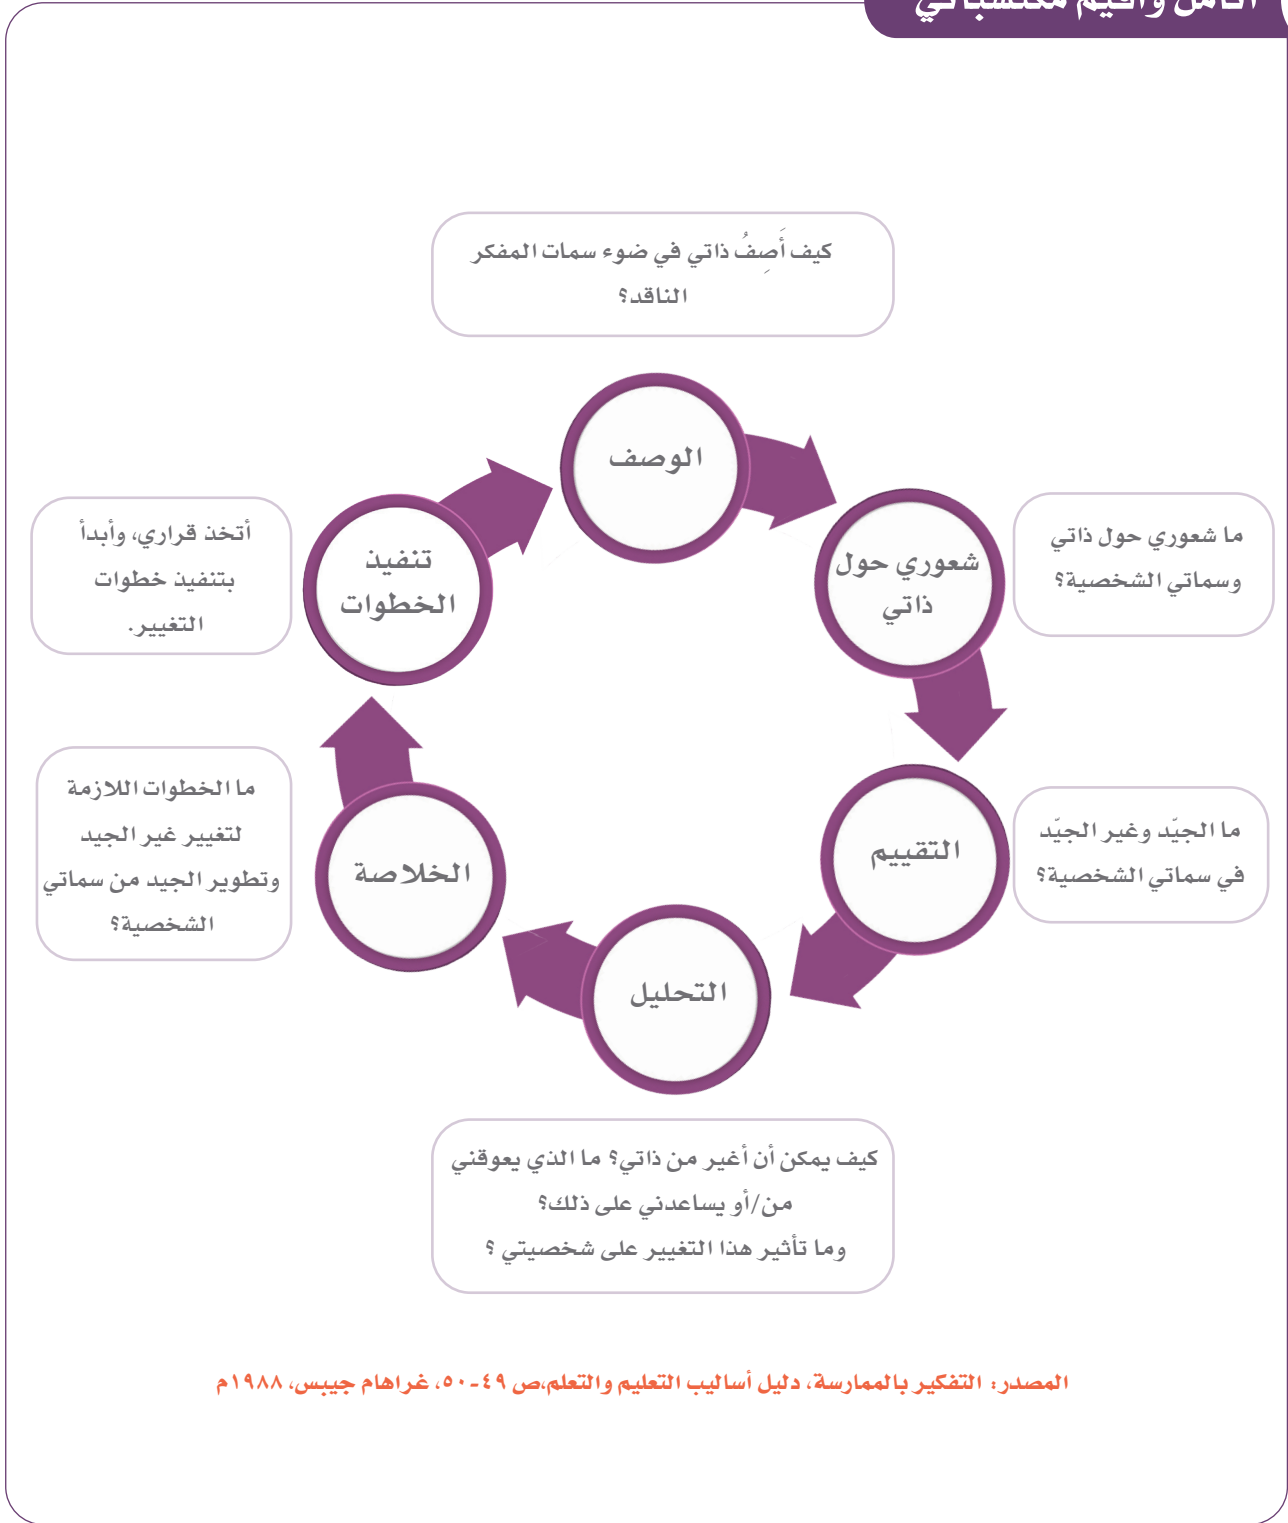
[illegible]

كيف أَصِفُ ذاتي في ضوء سمات المفكر الناقد؟

الوصف

شعوري حول ذاتي

ما شعوري حول ذاتي وسماتي الشخصية؟

التقييم

ما الجيّد وغير الجيّد في سماتي الشخصية؟

التحليل

كيف يمكن أن أغير من ذاتي؟ ما الذي يعوقني من/أو يساعدني على ذلك؟ وما تأثير هذا التغيير على شخصيتي ؟

الخلاصة

ما الخطوات اللازمة لتغيير غير الجيد وتطوير الجيد من سماتي الشخصية؟

تنفيذ الخطوات

أتخذ قراري، وأبدأ بتنفيذ خطوات التغيير.

المصدر: التفكير بالممارسة، دليل أساليب التعليم والتعلم،ص ٤٩-٥٠، غراهام جيبس، ١٩٨٨م